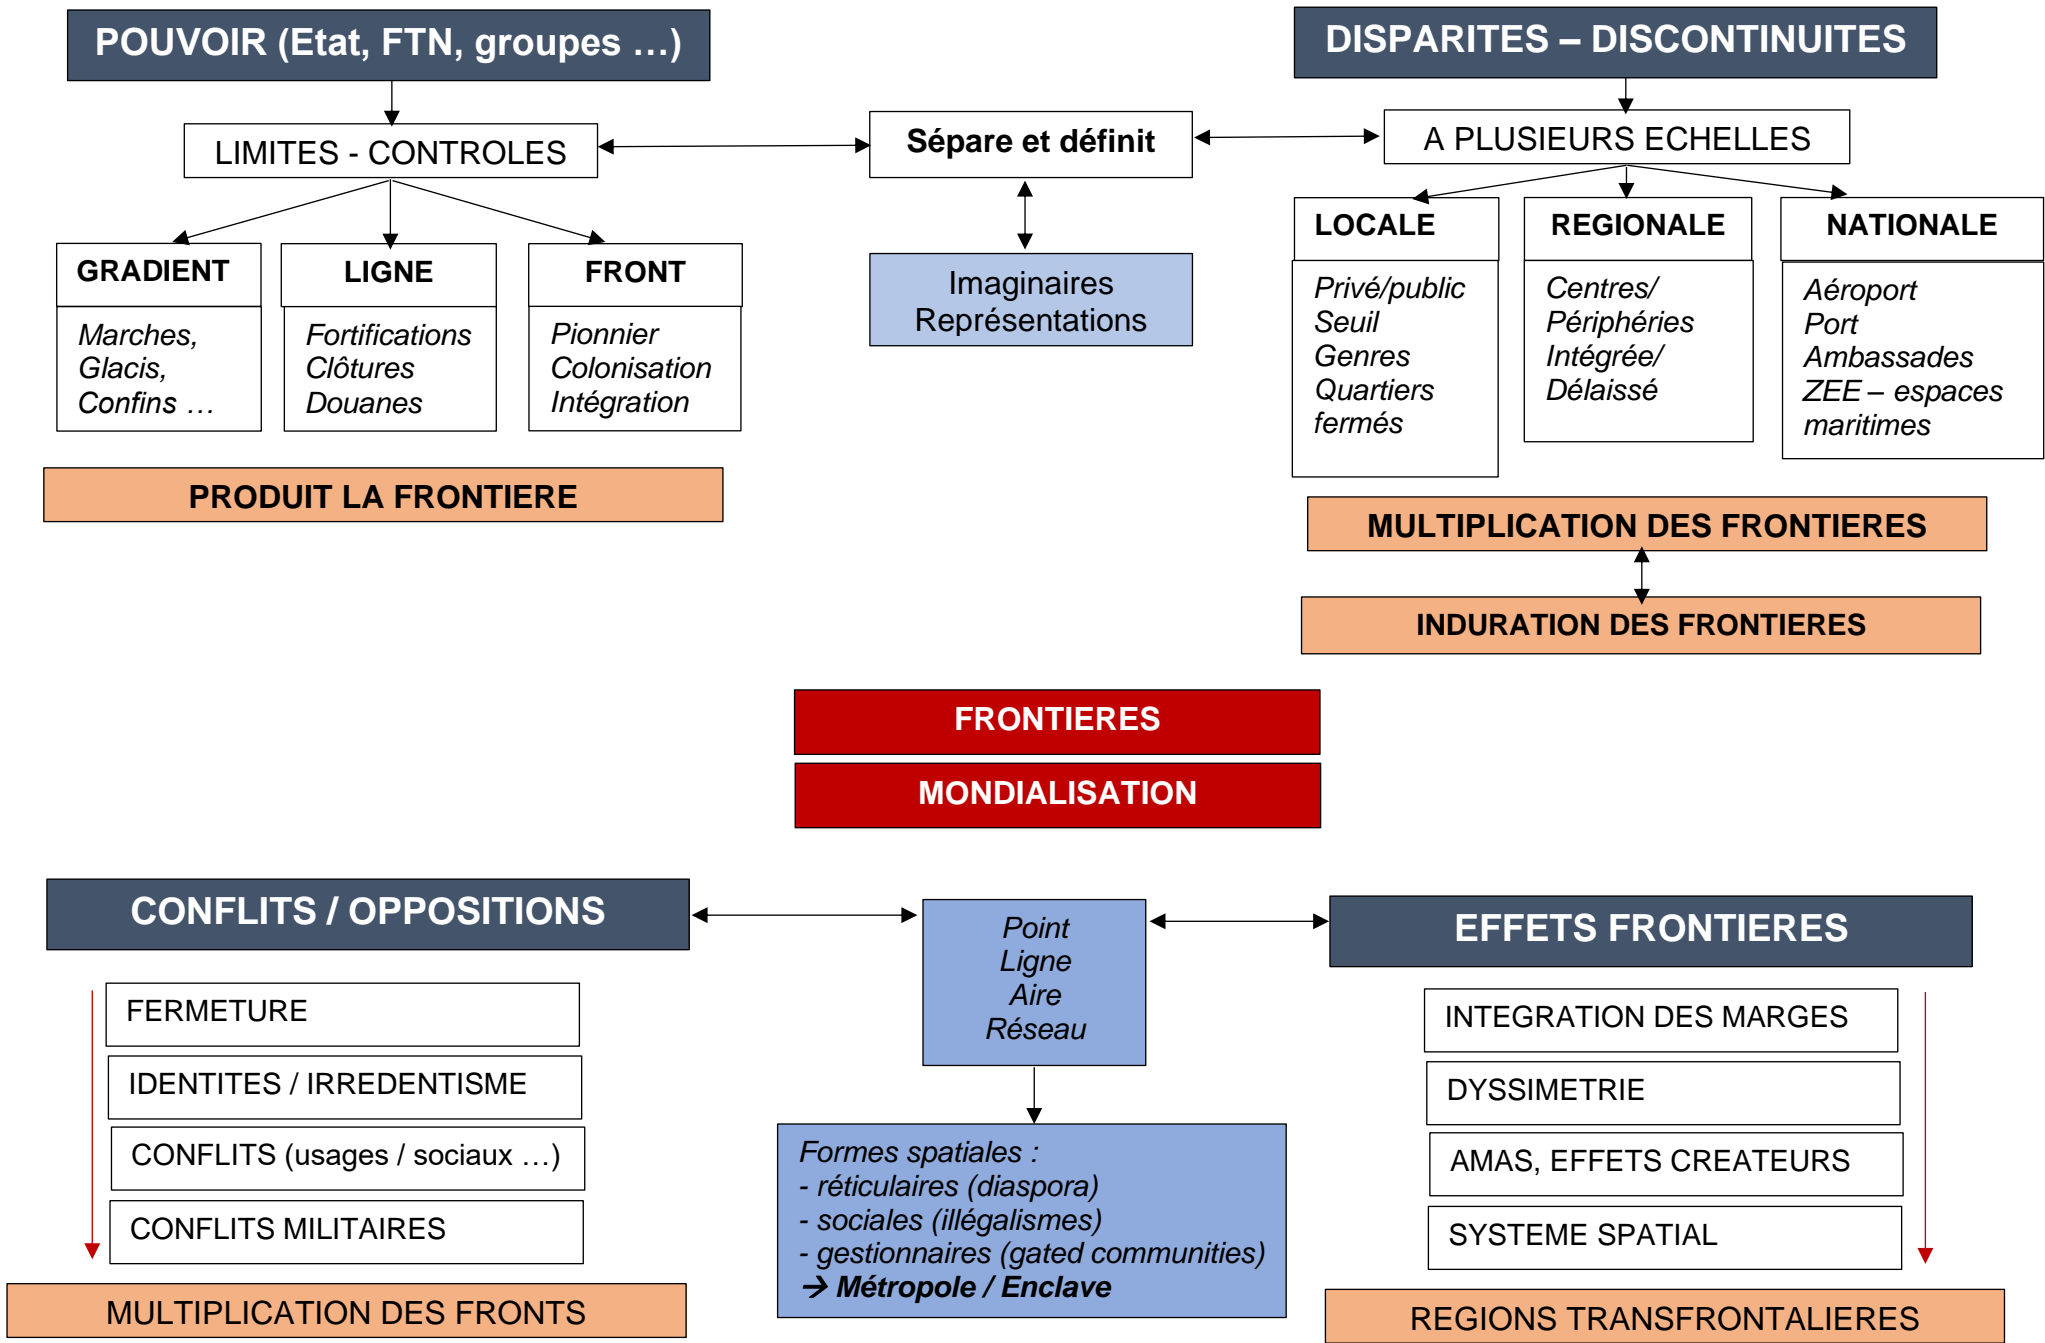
POUVOIR (Etat, FTN, groupes …)

DISPARITES – DISCONTINUITES

LIMITES - CONTROLES

Sépare et définit

A PLUSIEURS ECHELLES

GRADIENT

Marches, Glacis, Confins …

LIGNE

Fortifications Clôtures Douanes

FRONT

Pionnier Colonisation Intégration

Imaginaires Représentations

LOCALE

Privé/public Seuil Genres Quartiers fermés

REGIONALE

Centres/ Périphéries Intégrée/ Délaissé

NATIONALE

Aéroport Port Ambassades ZEE – espaces maritimes

PRODUIT LA FRONTIERE

MULTIPLICATION DES FRONTIERES

INDURATION DES FRONTIERES

FRONTIERES

MONDIALISATION

CONFLITS / OPPOSITIONS

Point Ligne Aire Réseau

EFFETS FRONTIERES

FERMETURE

IDENTITES / IRREDENTISME

CONFLITS (usages / sociaux …)

CONFLITS MILITAIRES

MULTIPLICATION DES FRONTS

Formes spatiales :
- réticulaires (diaspora)
- sociales (illégalismes)
- gestionnaires (gated communities)
→ Métropole / Enclave

INTEGRATION DES MARGES

DYSSIMETRIE

AMAS, EFFETS CREATEURS

SYSTEME SPATIAL

REGIONS TRANSFRONTALIERES